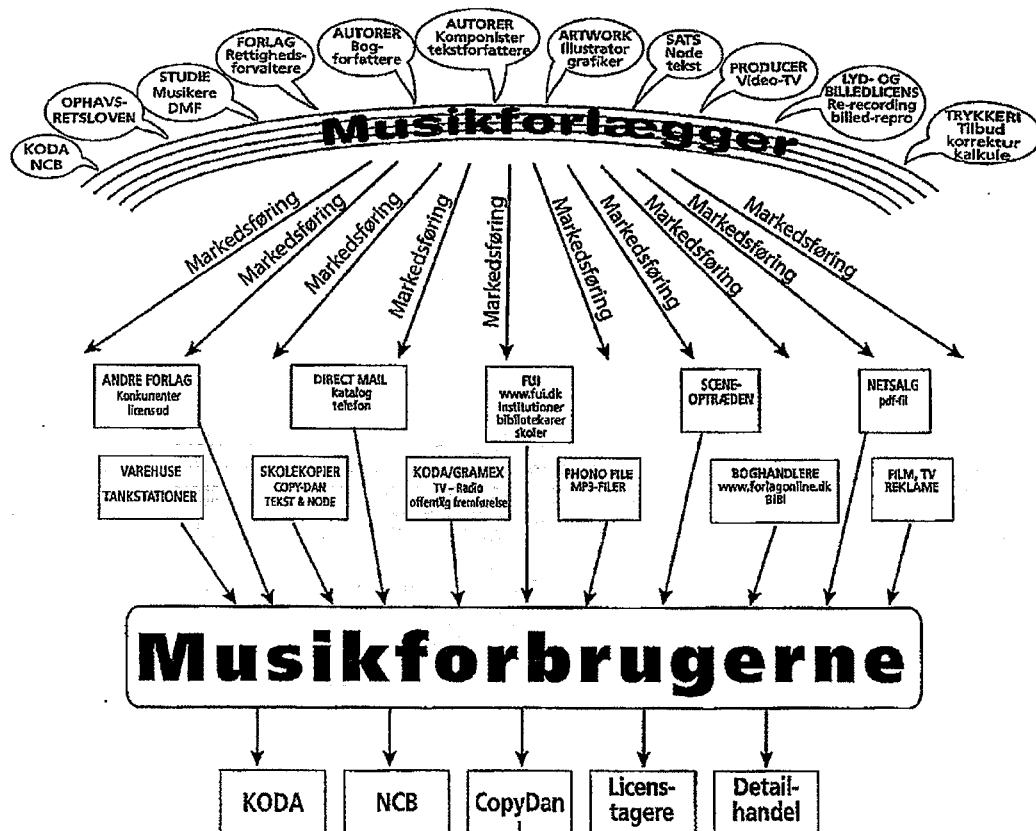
KODA NCB

OPHAVS-RETSLOVEN

STUDIE Musikere DMF

FORLAG Rettigheds-forvaltere

AUTORER Bog-forfattere

AUTORER Komponister tekstforfattere

ARTWORK Illustrator grafiker

SATS Node tekst

PRODUCER Video-TV

LYD- OG BILLEDLICENS Re-recording billed-repro

TRYKKERI Tilbud korrektur kalkule

Musikforlægger

Markedsføring

Markedsføring

Markedsføring

Markedsføring

Markedsføring

Markedsføring

Markedsføring

Markedsføring

Markedsføring

Markedsføring

ANDRE FORLAG Konkurrenter licensud

DIRECT MAIL katalog telefon

FUI www.fui.dk Institutioner bibliotekarer skoler

SCENE-OPTRÆDEN

NETSALG pdf-fil

VAREHUSE TANKSTATIONER

SKOLEKOPIER COPY-DAN TEKST & NODE

KODA/GRAMEX TV - Radio offentlig fremførelse

PHONO FILE MP3-FILER

BOGHANDLERE www.forlagonline.dk BIBI

FILM, TV REKLAME

Musikforbrugerne

KODA

NCB

CopyDan

Licens-tagere

Detail-handel